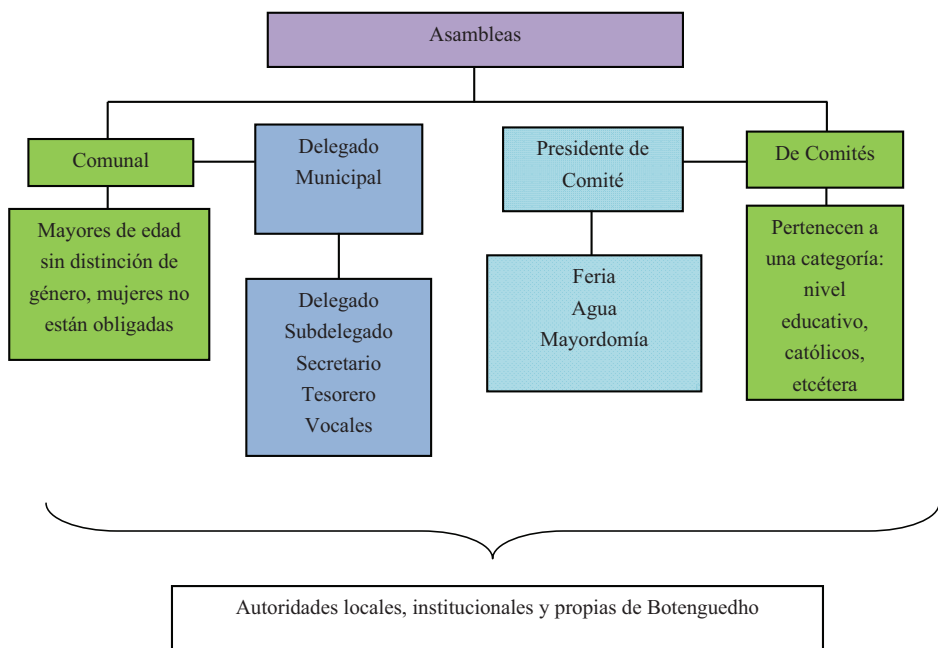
Asambleas

Comunal

Mayores de edad sin distinción de género, mujeres no están obligadas

Delegado Municipal

Delegado
Subdelegado
Secretario
Tesorero
Vocales

Presidente de Comité

Feria
Agua
Mayordomía

De Comités

Pertenecen a una categoría: nivel educativo, católicos, etcétera

Autoridades locales, institucionales y propias de Botenguedho